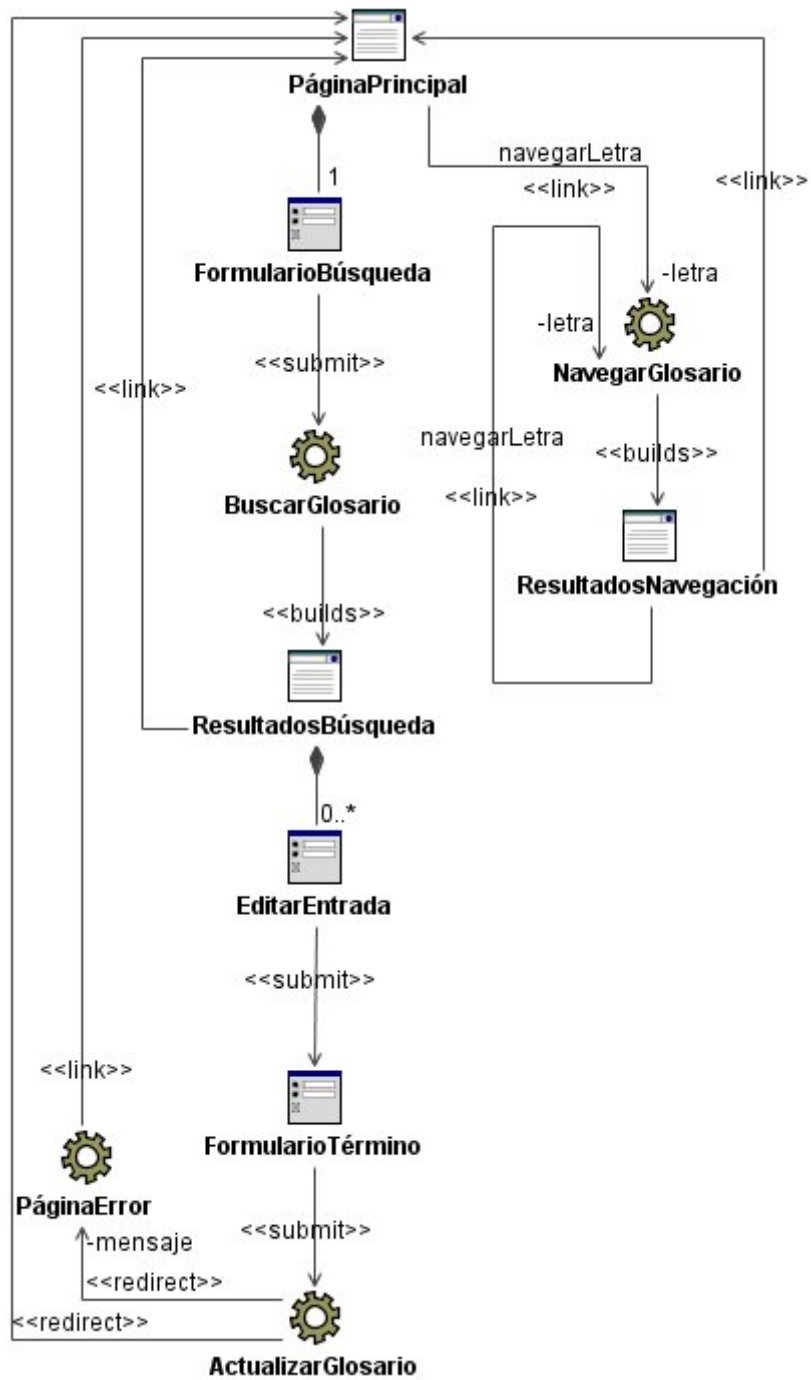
PáginaPrincipal

navegarLetra

<<link>>

<<link>>

1

FormularioBúsqueda

-letra

-letra

<<submit>>

NavegarGlosario

<<link>>

navegarLetra

<<builds>>

<<link>>

BuscarGlosario

ResultadosNavegación

<<builds>>

ResultadosBúsqueda

0..*

EditarEntrada

<<submit>>

<<link>>

FormularioTérmino

PáginaError

<<submit>>

-mensaje

<<redirect>>

<<redirect>>

ActualizarGlosario